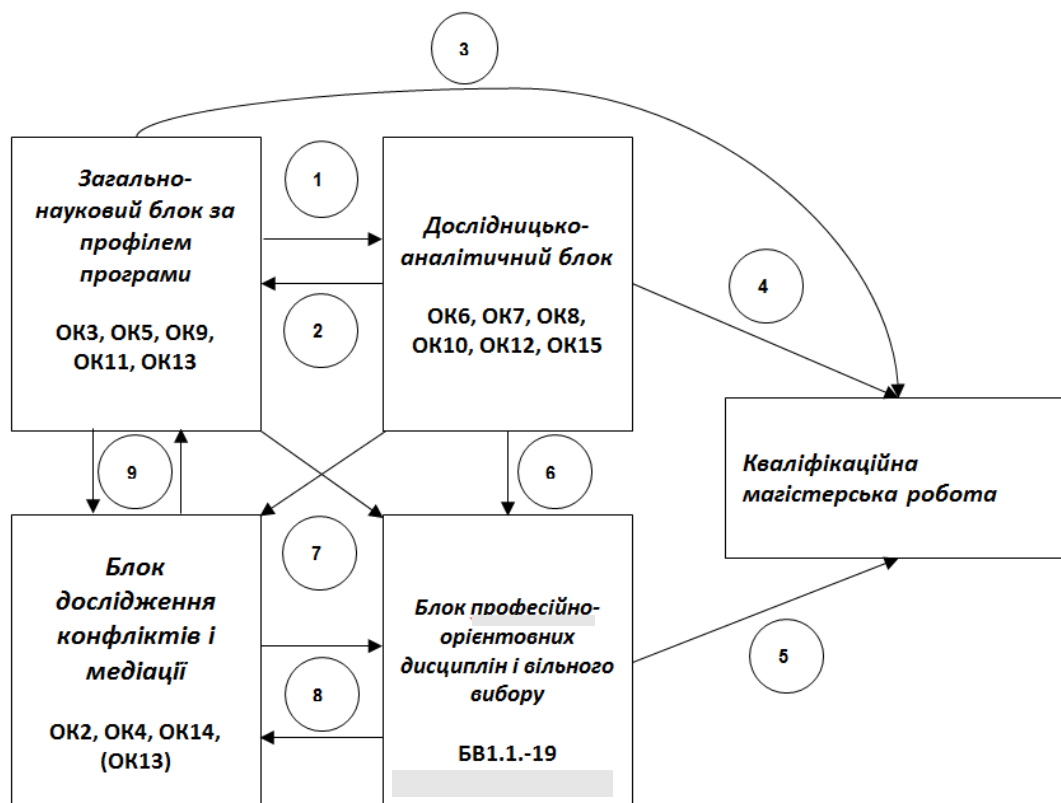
3

Загальнонауковий блок за профілем програми

ОК3, ОК5, ОК9, ОК11, ОК13

1

2

Дослідницько-аналітичний блок

ОК6, ОК7, ОК8, ОК10, ОК12, ОК15

4

Кваліфікаційна магістерська робота

9

6

7

Блок дослідження конфліктів і медіації

ОК2, ОК4, ОК14, (ОК13)

8

Блок професійно-орієнтовних дисциплін і вільного вибору

БВ1.1.-19

5